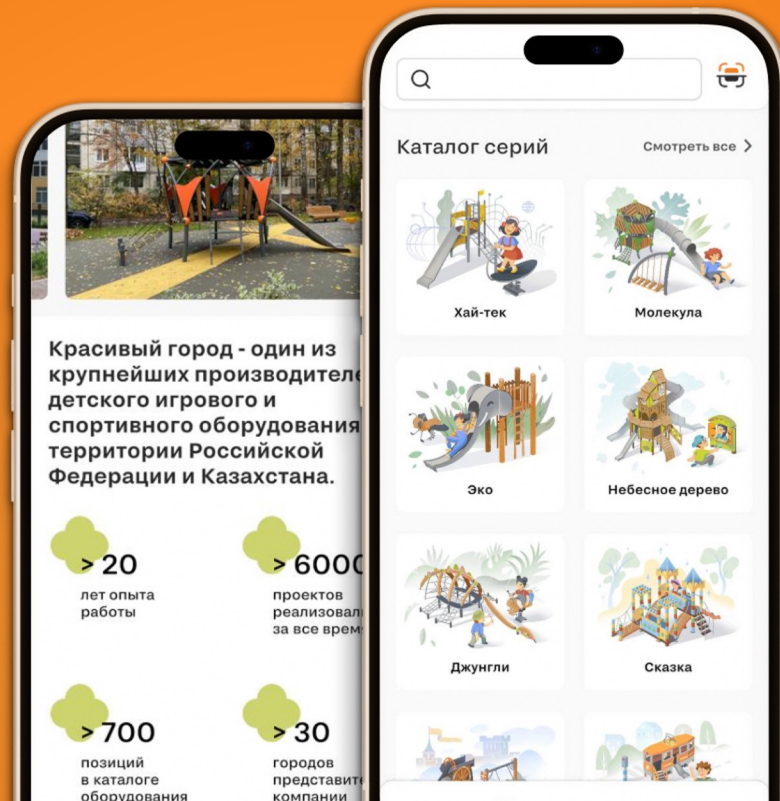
Красивый город - один из крупнейших производителе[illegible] детского игрового и спортивного оборудования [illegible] территории Российской Федерации и Казахстана.

> 20
лет опыта работы

> 6000
проектов реализовал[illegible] за все врем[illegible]

> 700
позиций в каталоге оборудования

> 30
городов представите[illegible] компании

Каталог серий
Смотреть все >

Хай-тек
Молекула
Эко
Небесное дерево
Джунгли
Сказка